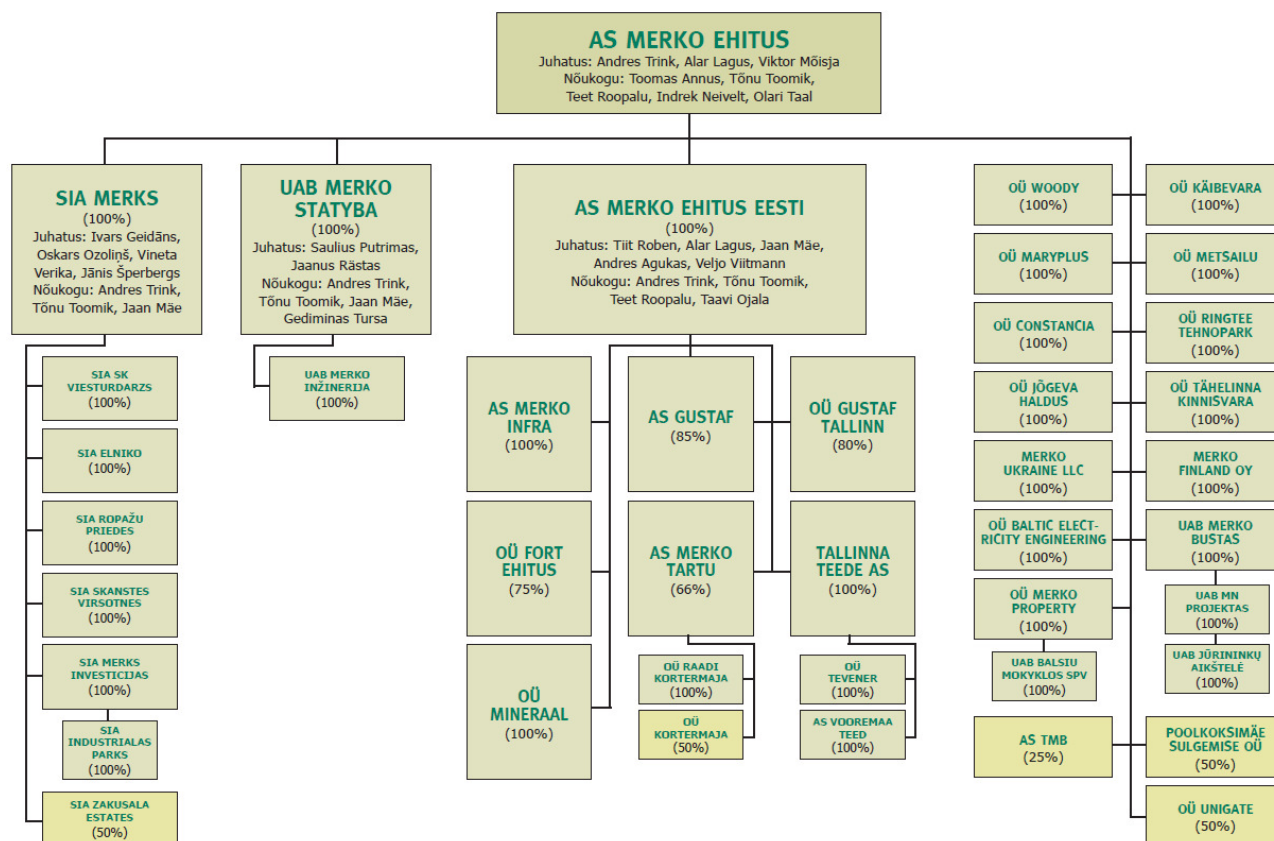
AS MERKO EHITUS
Juhatus: Andres Trink, Alar Lagus, Viktor Mõisja
Nõukogu: Toomas Annus, Tõnu Toomik, Teet Roopalu, Indrek Neivelt, Olari Taal

SIA MERKS
(100%)
Juhatus: Ivars Geidāns, Oskars Ozoliņš, Vineta Verika, Jānis Šperbergs
Nõukogu: Andres Trink, Tõnu Toomik, Jaan Mäe

SIA SK VIESTURDARZS
(100%)

SIA ELNIKO
(100%)

SIA ROPAŽU PRIEDES
(100%)

SIA SKANSTES VIRSOTNES
(100%)

SIA MERKS INVESTICIJAS
(100%)

SIA INDUSTRIALAS PARKS
(100%)

SIA ZAKUSALA ESTATES
(50%)

UAB MERKO STATYBA
(100%)
Juhatus: Saulius Putrimas, Jaanus Rästas
Nõukogu: Andres Trink, Tõnu Toomik, Jaan Mäe, Gediminas Tursa

UAB MERKO INŽINERIJA
(100%)

AS MERKO EHITUS EESTI
(100%)
Juhatus: Tiit Roben, Alar Lagus, Jaan Mäe, Andres Agukas, Veljo Viitmann
Nõukogu: Andres Trink, Tõnu Toomik, Teet Roopalu, Taavi Ojala

AS MERKO INFRA
(100%)

OÜ FORT EHITUS
(75%)

OÜ MINERAAL
(100%)

AS GUSTAF
(85%)

AS MERKO TARTU
(66%)

OÜ RAADI KORTERMAJA
(100%)

OÜ KORTERMAJA
(50%)

OÜ GUSTAF TALLINN
(80%)

TALLINNA TEEDE AS
(100%)

OÜ TEVENER
(100%)

AS VOOREMAA TEED
(100%)

OÜ WOODY
(100%)

OÜ MARYPLUS
(100%)

OÜ CONSTANCIA
(100%)

OÜ JÕGEVA HALDUS
(100%)

MERKO UKRAINE LLC
(100%)

OÜ BALTIC ELECTRICITY ENGINEERING
(100%)

OÜ MERKO PROPERTY
(100%)

UAB BALSIU MOKYKLOS SPV
(100%)

AS TMB
(25%)

OÜ KÄIBEVARA
(100%)

OÜ METSAILU
(100%)

OÜ RINGTEE TEHNOPARK
(100%)

OÜ TÄHELINNA KINNISVARA
(100%)

MERKO FINLAND OY
(100%)

UAB MERKO BUSTAS
(100%)

UAB MN PROJEKTAS
(100%)

UAB JŪRININKŲ AIKŠTELĖ
(100%)

POOLKOKSIMÄE SULGEMISE OÜ
(50%)

OÜ UNIGATE
(50%)